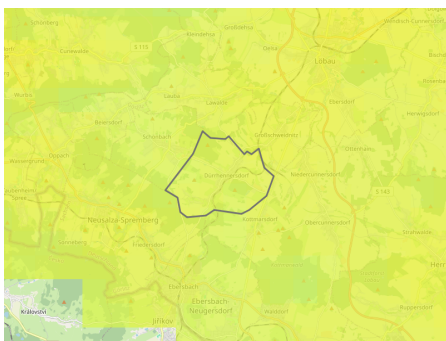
Schönberg
Großdehsa
Weißenberg Kitt
Cunewalde
Kleindehsa
Dehsa
Löbau
S 116
Wurbis
Lawalde
Ebersdorf
Beiersdorf
Schönbach
Großschweidnitz
Herwigsdorf
Oppach
Ottenhain
Kottmar
Niedercunnersdorf
Neusalza-Spremberg
S 143
Eibau
Obercunnersdorf
Strahwalde
Eiserode
Taubenheim
Friedersdorf
Herr
Ebersbach-Neugersdorf
Oderwitz
Kottmarsdorf
Ruppersdorf
Jiříkov
Království